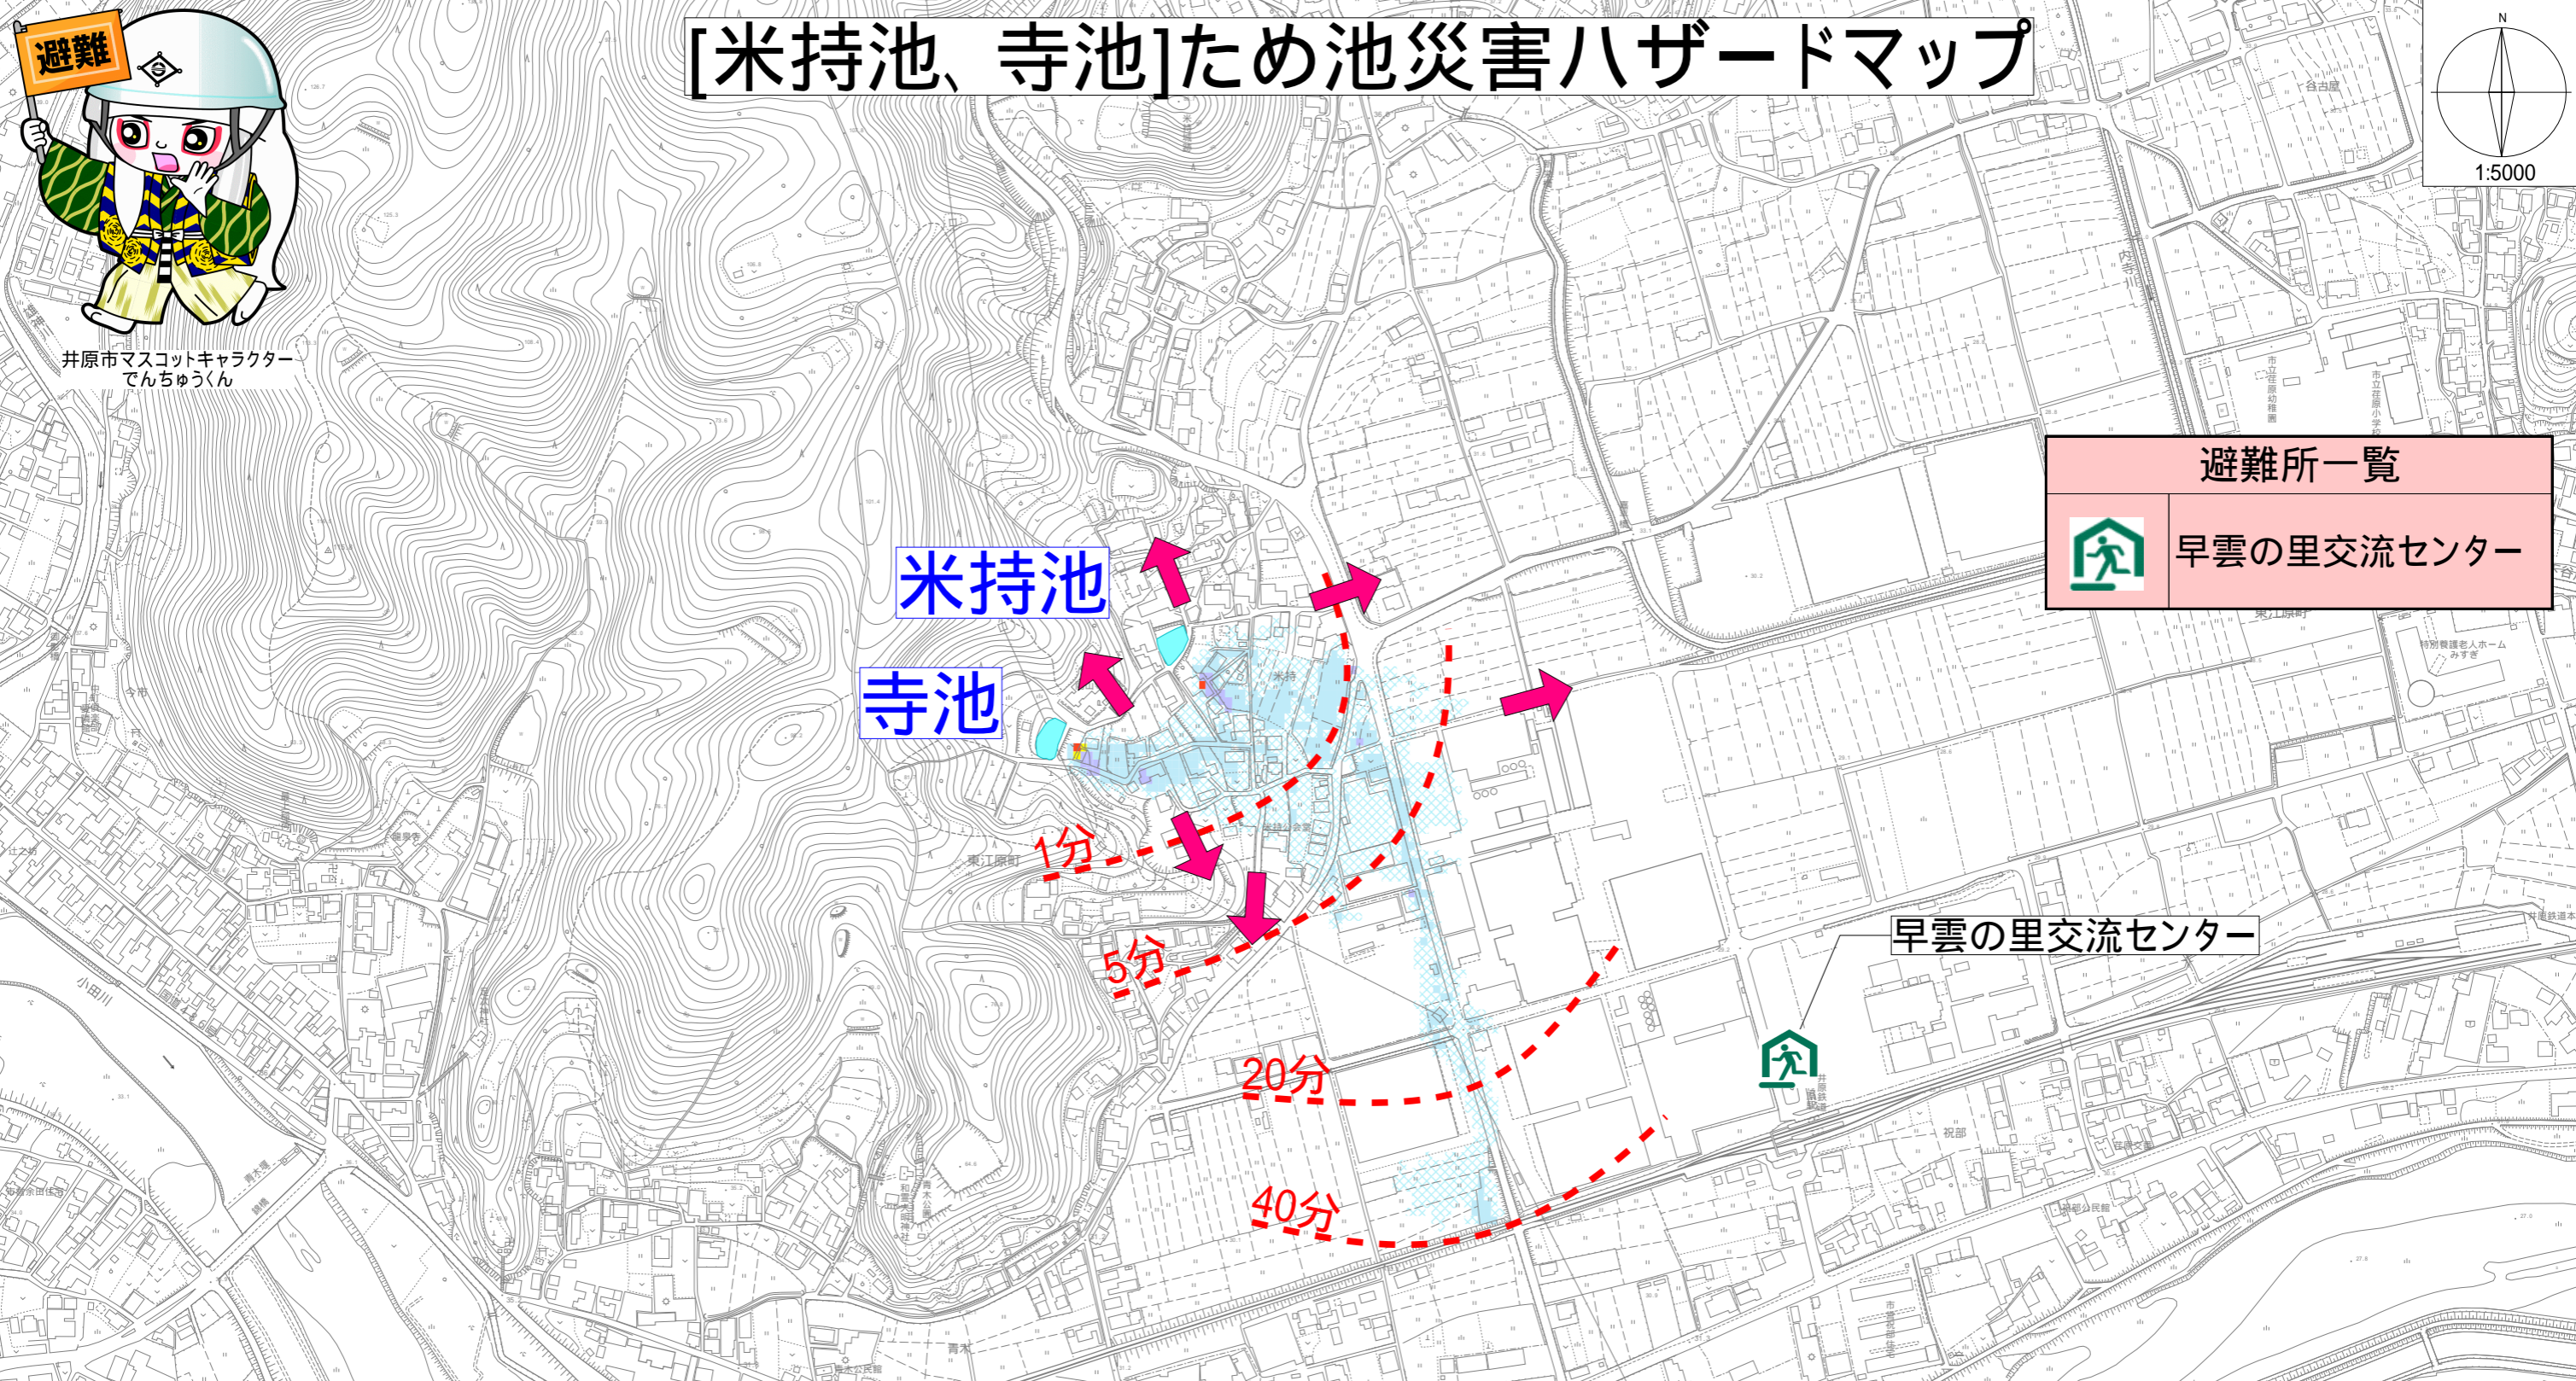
[米持池、寺池]ため池災害ハザードマップ

避難

井原市マスコットキャラクター
でんちゅうくん

N
1:5000

避難所一覧

| | 早雲の里交流センター |
|---|---|

米持池

寺池

1分

5分

20分

40分

早雲の里交流センター

東江原町

小田川

市立荏原幼稚園

市立荏原小学校

特別養護老人ホーム みすぎ

祝部

青木